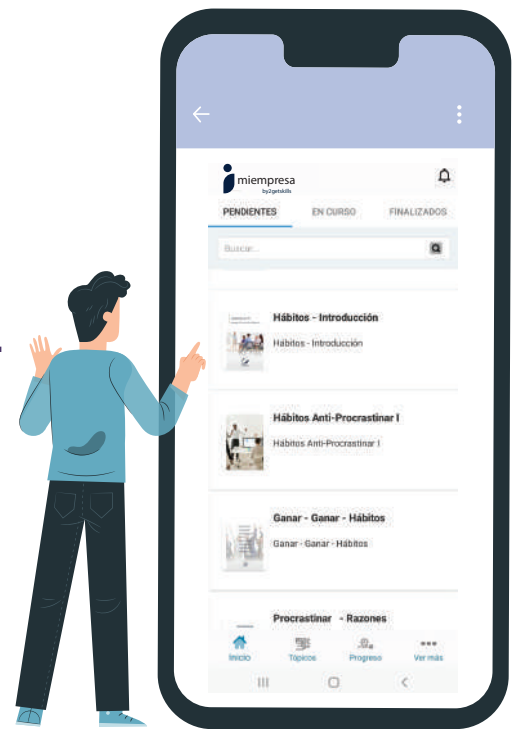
miempresa
by2getskills

PENDIENTES
EN CURSO
FINALIZADOS

Buscar...

Hábitos - Introducción
Hábitos - Introducción

Hábitos Anti-Procrastinar I
Hábitos Anti-Procrastinar I

Ganar - Ganar - Hábitos
Ganar - Ganar - Hábitos

Procrastinar - Razones

Inicio
Tópicos
Progreso
Ver más